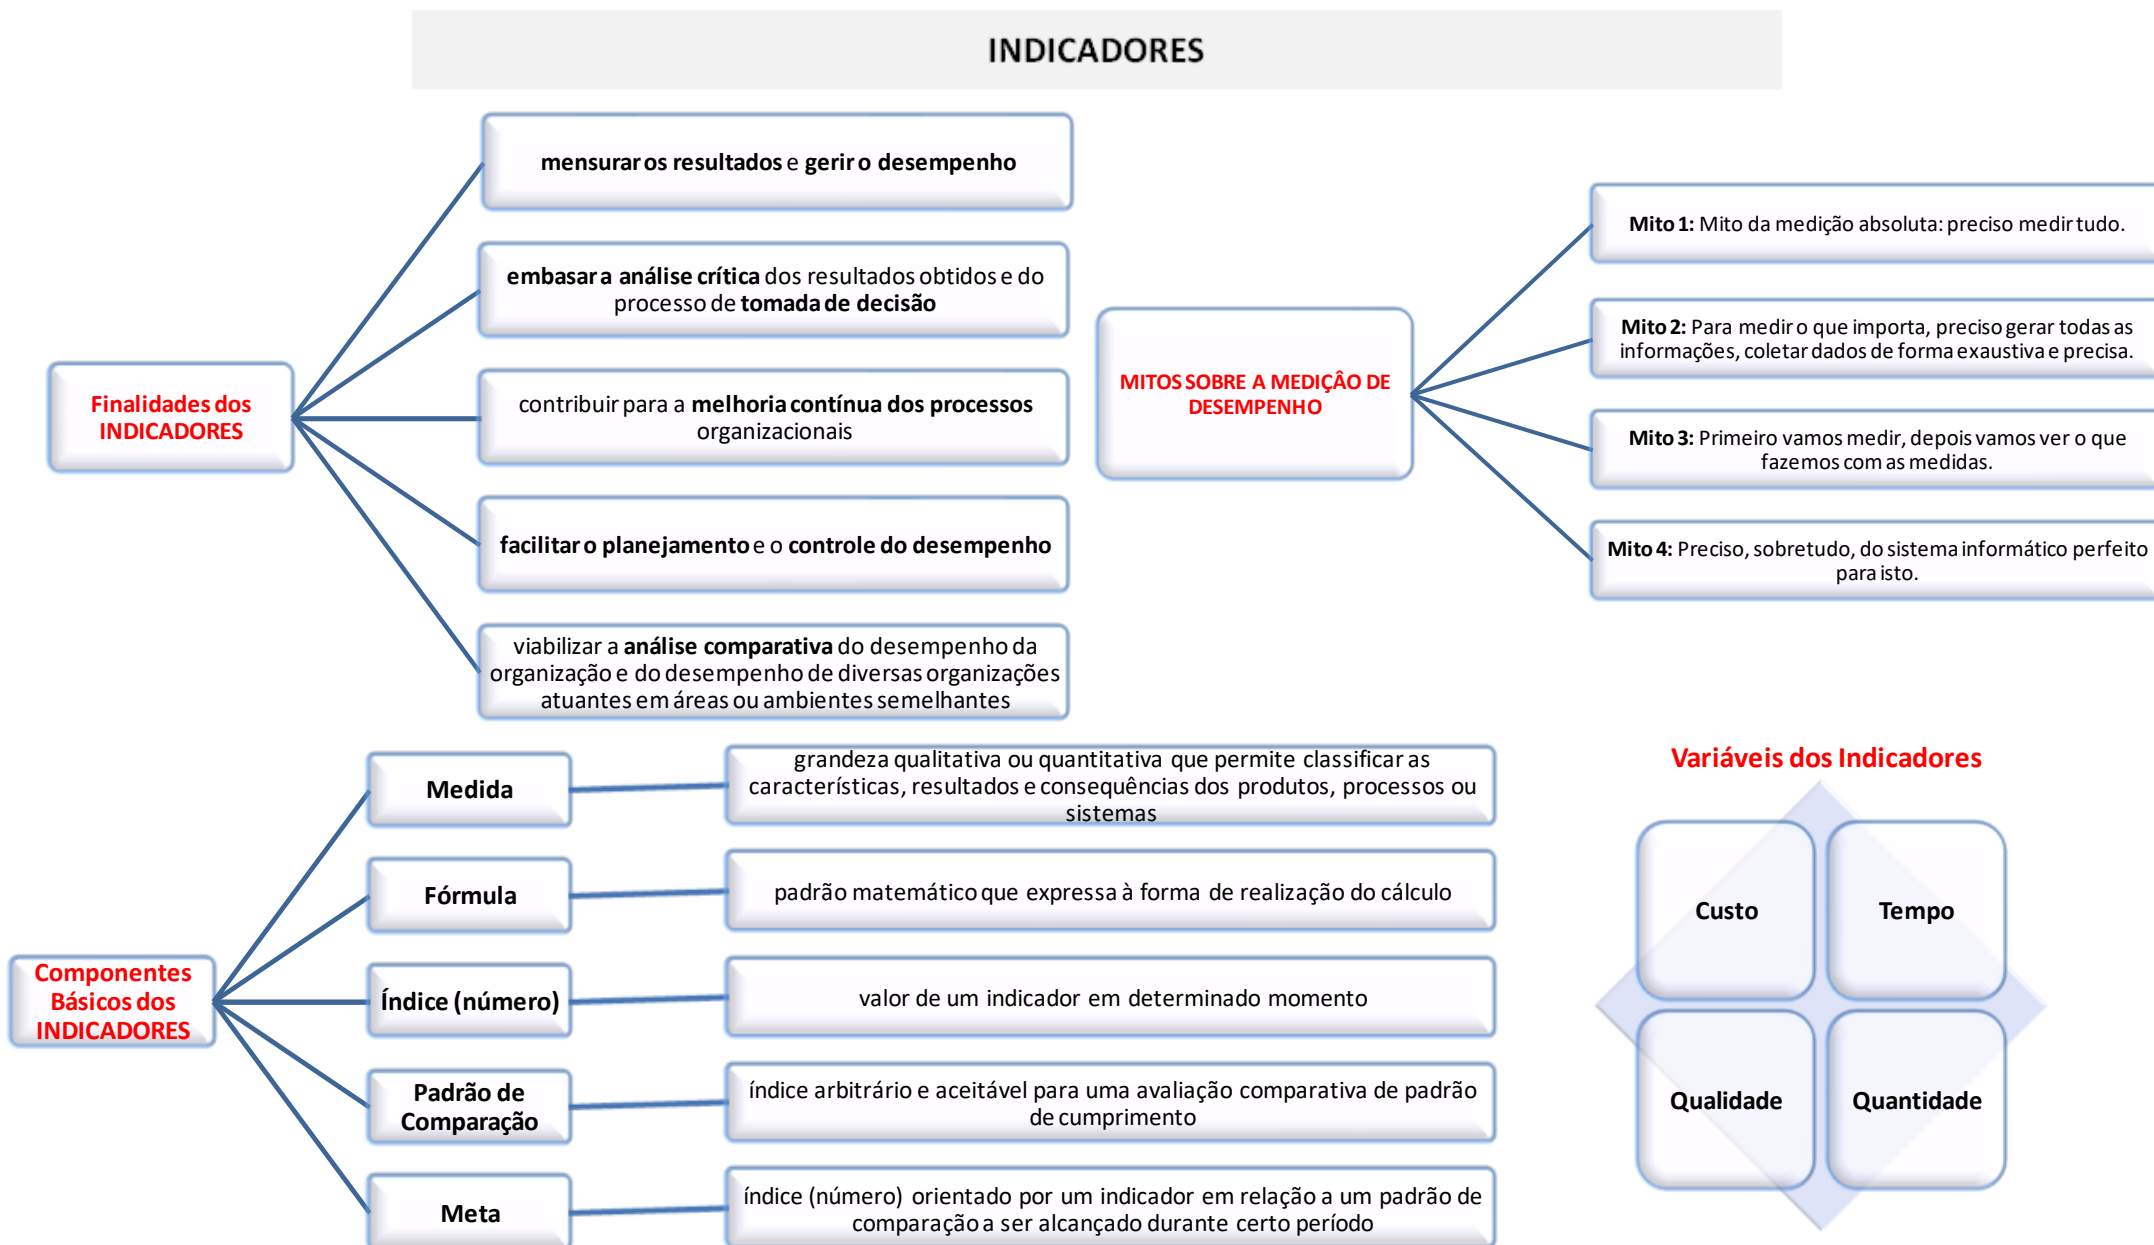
INDICADORES

Finalidades dos INDICADORES

mensurar os resultados e gerir o desempenho

embasar a análise crítica dos resultados obtidos e do processo de tomada de decisão

contribuir para a melhoria contínua dos processos organizacionais

facilitar o planejamento e o controle do desempenho

viabilizar a análise comparativa do desempenho da organização e do desempenho de diversas organizações atuantes em áreas ou ambientes semelhantes

MITOS SOBRE A MEDIÇÃO DE DESEMPENHO

Mito 1: Mito da medição absoluta: preciso medir tudo.

Mito 2: Para medir o que importa, preciso gerar todas as informações, coletar dados de forma exaustiva e precisa.

Mito 3: Primeiro vamos medir, depois vamos ver o que fazemos com as medidas.

Mito 4: Preciso, sobretudo, do sistema informático perfeito para isto.

Componentes Básicos dos INDICADORES

Medida

grandeza qualitativa ou quantitativa que permite classificar as características, resultados e consequências dos produtos, processos ou sistemas

Fórmula

padrão matemático que expressa à forma de realização do cálculo

Índice (número)

valor de um indicador em determinado momento

Padrão de Comparação

índice arbitrário e aceitável para uma avaliação comparativa de padrão de cumprimento

Meta

índice (número) orientado por um indicador em relação a um padrão de comparação a ser alcançado durante certo período

Variáveis dos Indicadores

Custo

Tempo

Qualidade

Quantidade